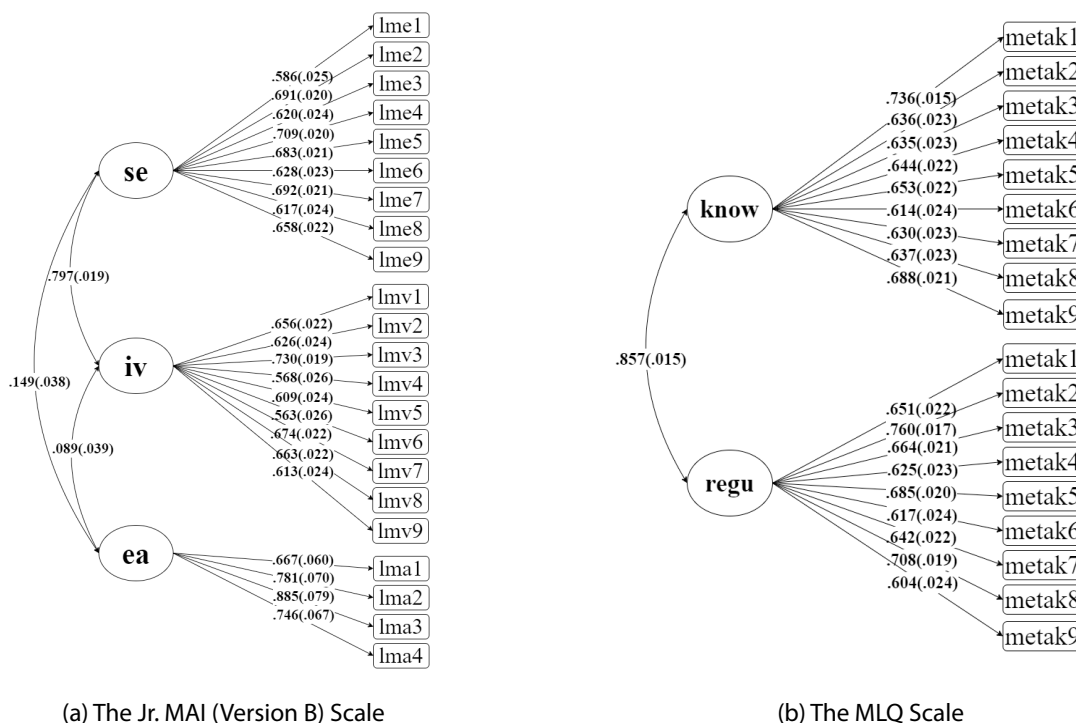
lme1
lme2
lme3
lme4
lme5
lme6
lme7
lme8
lme9
.586(.025)
.691(.020)
.620(.024)
.709(.020)
.683(.021)
.628(.023)
.692(.021)
.617(.024)
.658(.022)
se
.797(.019)
.149(.038)
iv
lmv1
lmv2
lmv3
lmv4
lmv5
lmv6
lmv7
lmv8
lmv9
.656(.022)
.626(.024)
.730(.019)
.568(.026)
.609(.024)
.563(.026)
.674(.022)
.663(.022)
.613(.024)
.089(.039)
ea
.667(.060)
.781(.070)
.885(.079)
.746(.067)
lma1
lma2
lma3
lma4

metak1
metak2
metak3
metak4
metak5
metak6
metak7
metak8
metak9
.736(.015)
.636(.023)
.635(.023)
.644(.022)
.653(.022)
.614(.024)
.630(.023)
.637(.023)
.688(.021)
know
.857(.015)
regu
metak1
metak2
metak3
metak4
metak5
metak6
metak7
metak8
metak9
.651(.022)
.760(.017)
.664(.021)
.625(.023)
.685(.020)
.617(.024)
.642(.022)
.708(.019)
.604(.024)

(a) The Jr. MAI (Version B) Scale

(b) The MLQ Scale